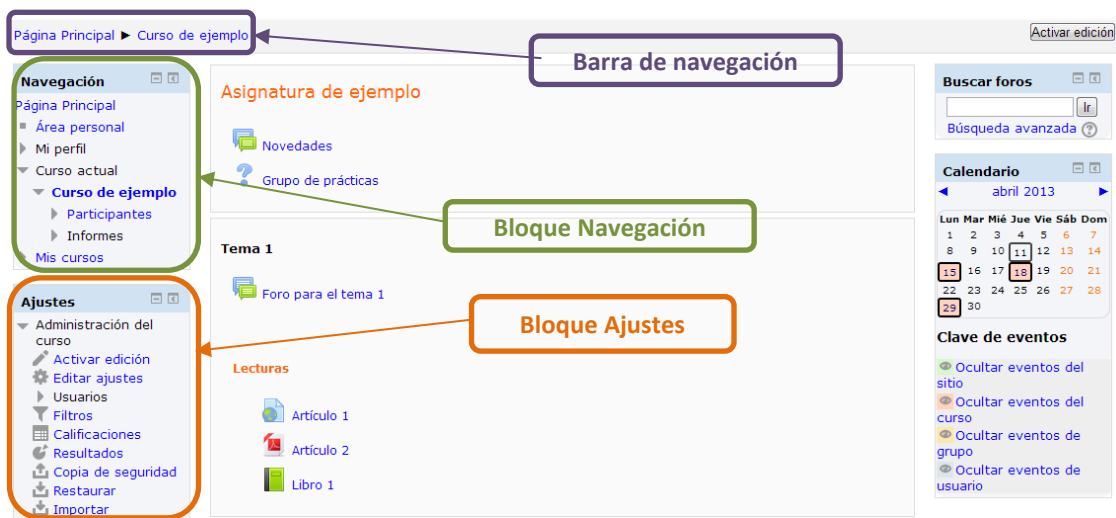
Página Principal ► Curso de ejemplo

Activar edición

Barra de navegación

Navegación
Página Principal
Área personal
Mi perfil
Curso actual
Curso de ejemplo
Participantes
Informes
Mis cursos

Bloque Navegación

Ajustes
Administración del curso
Activar edición
Editar ajustes
Usuarios
Filtros
Calificaciones
Resultados
Copia de seguridad
Restaurar
Importar

Bloque Ajustes

Asignatura de ejemplo

Novedades

Grupo de prácticas

Tema 1

Foro para el tema 1

Lecturas

Artículo 1

Artículo 2

Libro 1

Buscar foros
Ir
Búsqueda avanzada

Calendario
◄ abril 2013 ►

| Lun | Mar | Mié | Jue | Vie | Sáb | Dom |
|---|---|---|---|---|---|---|
| 1 | 2 | 3 | 4 | 5 | 6 | 7 |
| 8 | 9 | 10 | 11 | 12 | 13 | 14 |
| 15 | 16 | 17 | 18 | 19 | 20 | 21 |
| 22 | 23 | 24 | 25 | 26 | 27 | 28 |
| 29 | 30 | | | | | |

Clave de eventos
Ocultar eventos del sitio
Ocultar eventos del curso
Ocultar eventos de grupo
Ocultar eventos de usuario